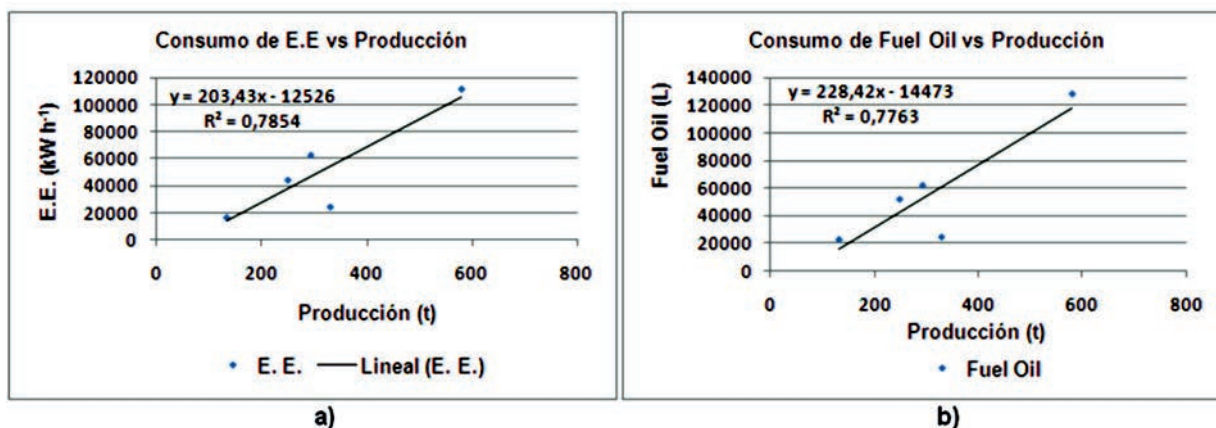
Consumo de E.E vs Producción

E.E. (kW h$^{-1}$)

120000
100000
80000
60000
40000
20000
0

$y = 203{,}43x - 12526$
$R^2 = 0{,}7854$

0
200
400
600
800

Producción (t)

E. E.
Lineal (E. E.)

a)

Consumo de Fuel Oil vs Producción

Fuel Oil (L)

140000
120000
100000
80000
60000
40000
20000
0

$y = 228{,}42x - 14473$
$R^2 = 0{,}7763$

0
200
400
600
800

Producción (t)

Fuel Oil

b)